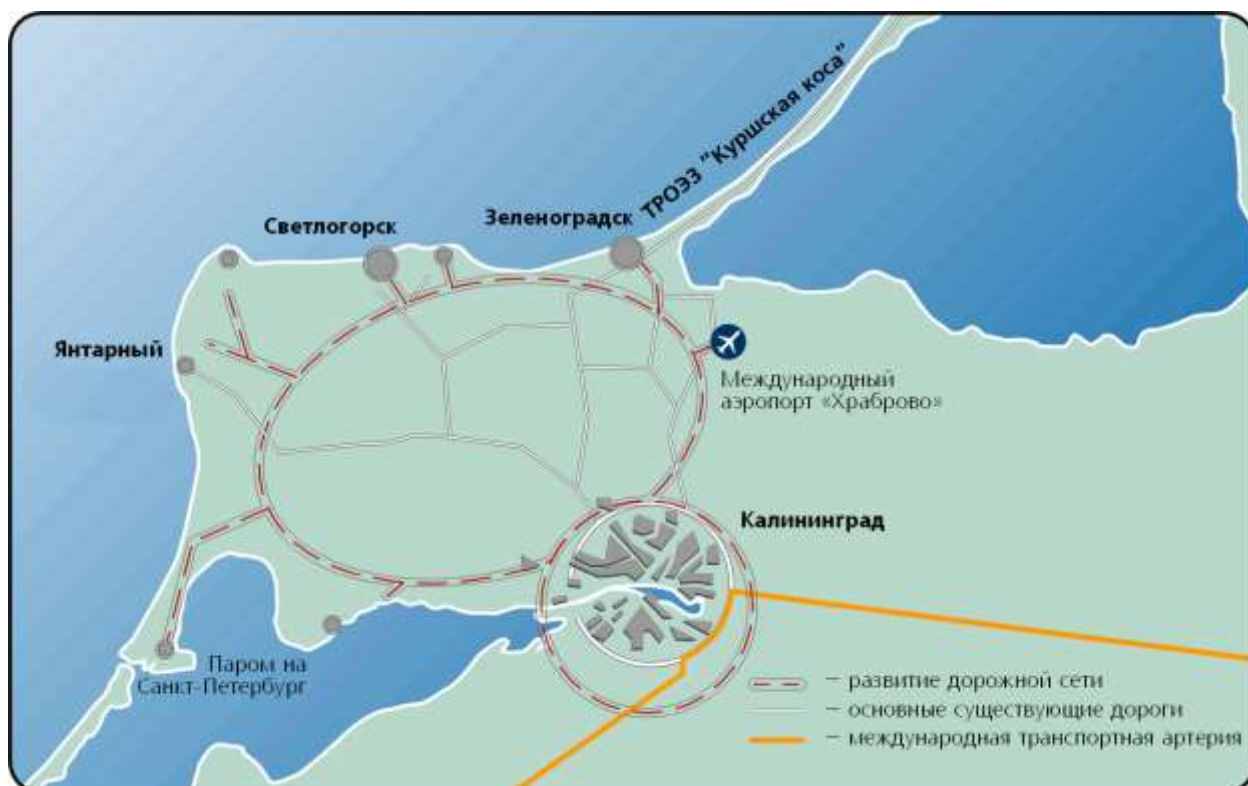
ТРОЗЗ "Куршская коса"

Зеленоградск

Светлогорск

Янтарный

Международный аэропорт «Храброво»

Калининград

Паром на Санкт-Петербург

– развитие дорожной сети
– основные существующие дороги
– международная транспортная артерия